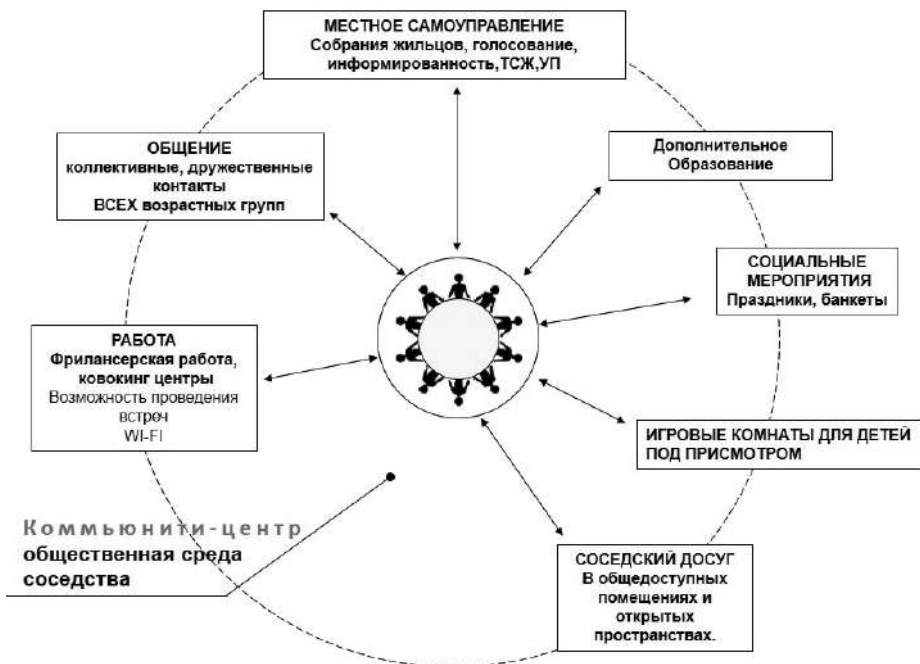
МЕСТНОЕ САМОУПРАВЛЕНИЕ
Собрания жильцов, голосование, информированность,ТСЖ,УП

ОБЩЕНИЕ
коллективные, дружественные контакты
ВСЕХ возрастных групп

Дополнительное
Образование

СОЦИАЛЬНЫЕ МЕРОПРИЯТИЯ
Праздники, банкеты

РАБОТА
Фрилансерская работа, ковокинг центры
Возможность проведения встреч
WI-FI

ИГРОВЫЕ КОМНАТЫ ДЛЯ ДЕТЕЙ ПОД ПРИСМОТРОМ

Коммьюнити-центр
общественная среда соседства

СОСЕДСКИЙ ДОСУГ
В общедоступных помещениях и открытых пространствах.